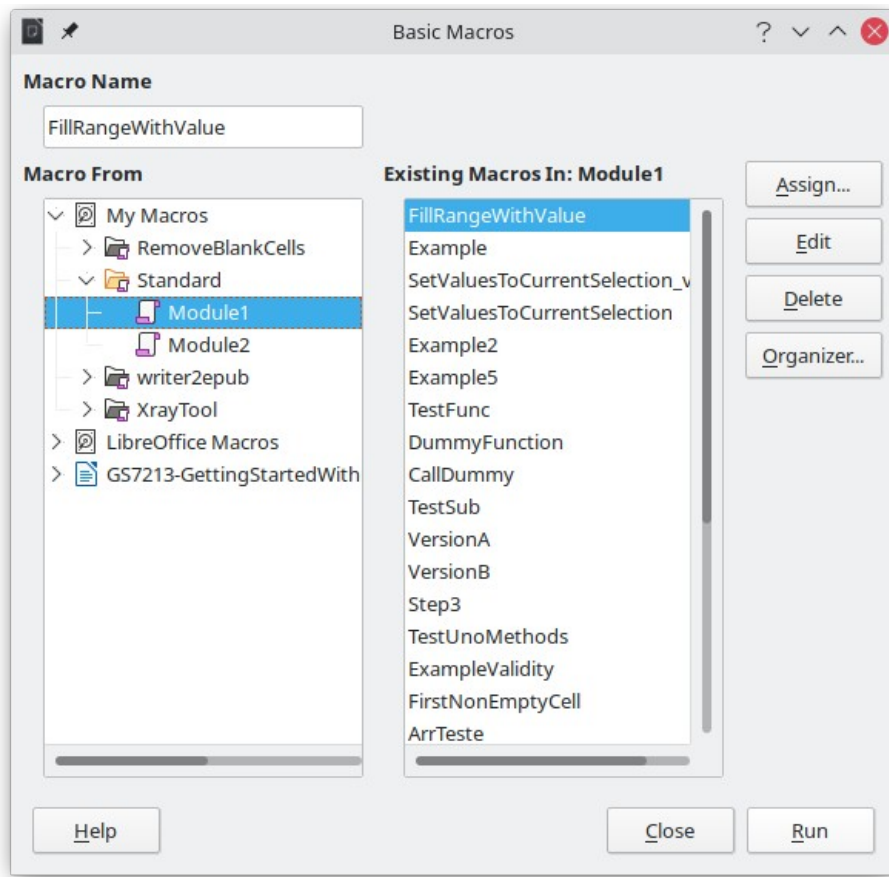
Basic Macros

?

Macro Name

FillRangeWithValue

Macro From

My Macros
RemoveBlankCells
Standard
Module1
Module2
writer2epub
XrayTool
LibreOffice Macros
GS7213-GettingStartedWith

Existing Macros In: Module1

FillRangeWithValue
Example
SetValuesToCurrentSelection_v
SetValuesToCurrentSelection
Example2
Example5
TestFunc
DummyFunction
CallDummy
TestSub
VersionA
VersionB
Step3
TestUnoMethods
ExampleValidity
FirstNonEmptyCell
ArrTeste

Assign...
Edit
Delete
Organizer...

Help
Close
Run